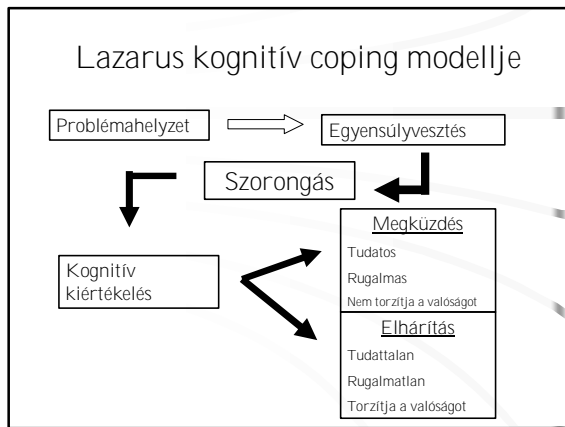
Lazarus kognitív coping modellje

Problémahelyzet

Egyensúlyvesztés

Szorongás

Kognitív kiértékelés

Megküzdés

Tudatos

Rugalmas

Nem torzítja a valóságot

Elhárítás

Tudattalan

Rugalmatlan

Torzítja a valóságot